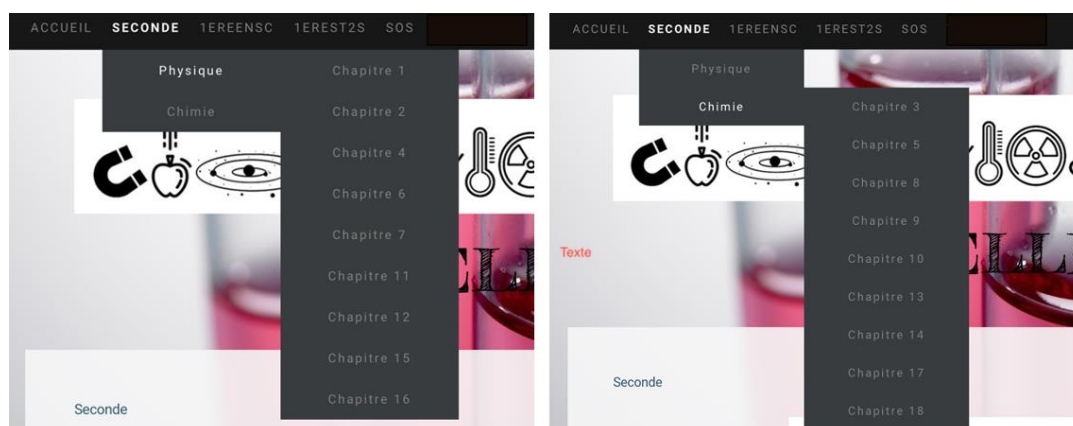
ACCUEIL SECONDE 1EREENSC 1EREST2S SOS

Physique
Chimie

Chapitre 1
Chapitre 2
Chapitre 4
Chapitre 6
Chapitre 7
Chapitre 11
Chapitre 12
Chapitre 15
Chapitre 16

Seconde

ACCUEIL SECONDE 1EREENSC 1EREST2S SOS

Physique
Chimie

Chapitre 3
Chapitre 5
Chapitre 8
Chapitre 9
Chapitre 10
Chapitre 13
Chapitre 14
Chapitre 17
Chapitre 18

Texte

Seconde